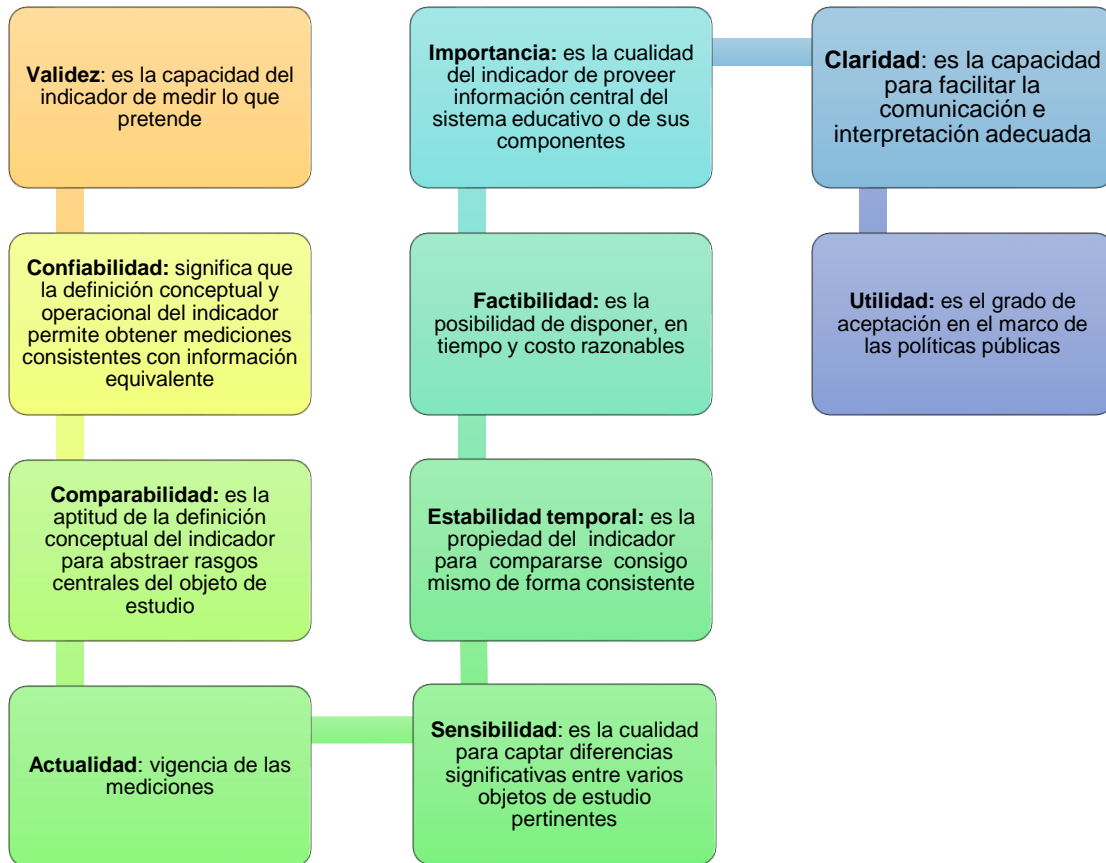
Validez: es la capacidad del indicador de medir lo que pretende

Confiabilidad: significa que la definición conceptual y operacional del indicador permite obtener mediciones consistentes con información equivalente

Comparabilidad: es la aptitud de la definición conceptual del indicador para abstraer rasgos centrales del objeto de estudio

Actualidad: vigencia de las mediciones

Sensibilidad: es la cualidad para captar diferencias significativas entre varios objetos de estudio pertinentes

Estabilidad temporal: es la propiedad del indicador para compararse consigo mismo de forma consistente

Factibilidad: es la posibilidad de disponer, en tiempo y costo razonables

Importancia: es la cualidad del indicador de proveer información central del sistema educativo o de sus componentes

Claridad: es la capacidad para facilitar la comunicación e interpretación adecuada

Utilidad: es el grado de aceptación en el marco de las políticas públicas